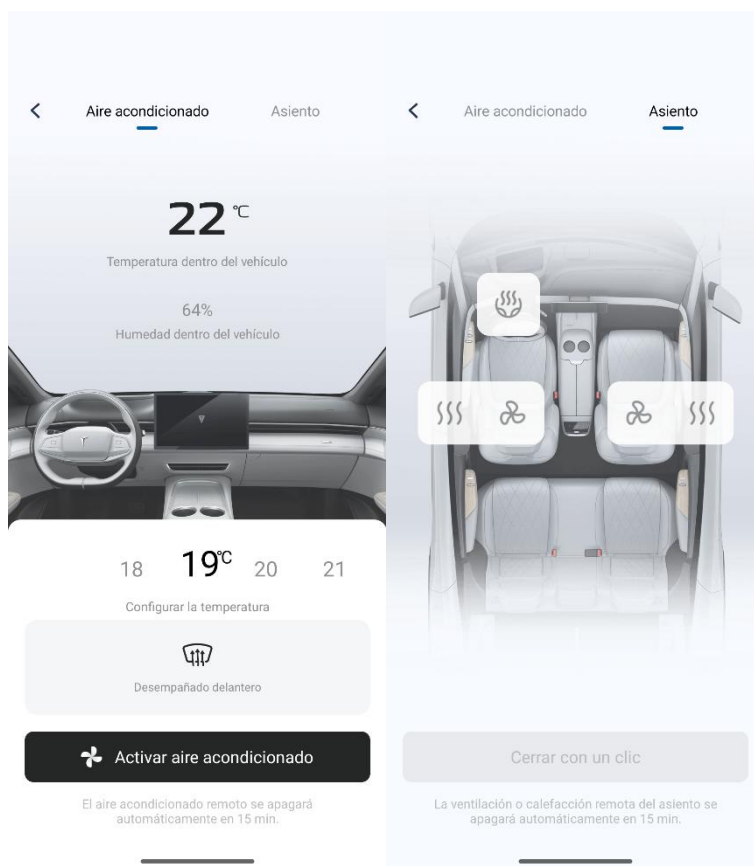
Aire acondicionado Asiento

22 ℃

Temperatura dentro del vehículo

64%

Humedad dentro del vehículo

18 19℃ 20 21

Configurar la temperatura

Desempañado delantero

Activar aire acondicionado

El aire acondicionado remoto se apagará automáticamente en 15 min.

Aire acondicionado Asiento

Cerrar con un clic

La ventilación o calefacción remota del asiento se apagará automáticamente en 15 min.